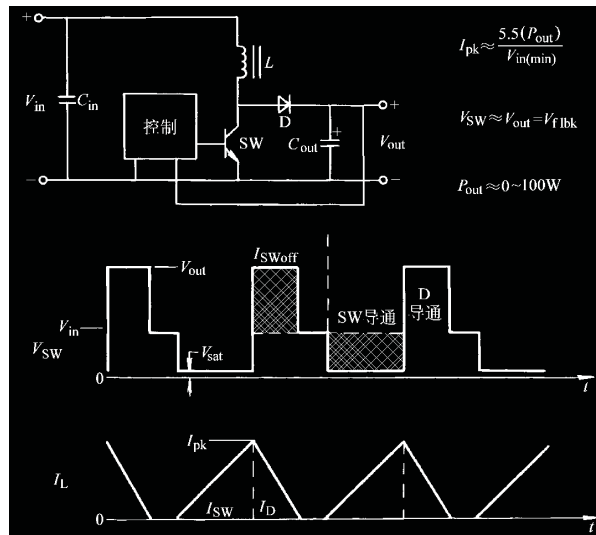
+
$L$
$V_{in}$
$C_{in}$
控制
D
SW
$C_{out}$
+
+
$V_{out}$
−
−

$I_{pk} \approx \frac{5.5(P_{out})}{V_{in(min)}}$

$V_{SW} \approx V_{out} = V_{f\,lbk}$

$P_{out} \approx 0\sim100W$

$V_{out}$
$I_{SWoff}$
$V_{in}$
$V_{SW}$
$V_{sat}$
SW导通
D
导通
0
$t$

$I_{pk}$
$I_L$
$I_{SW}$
$I_D$
0
$t$